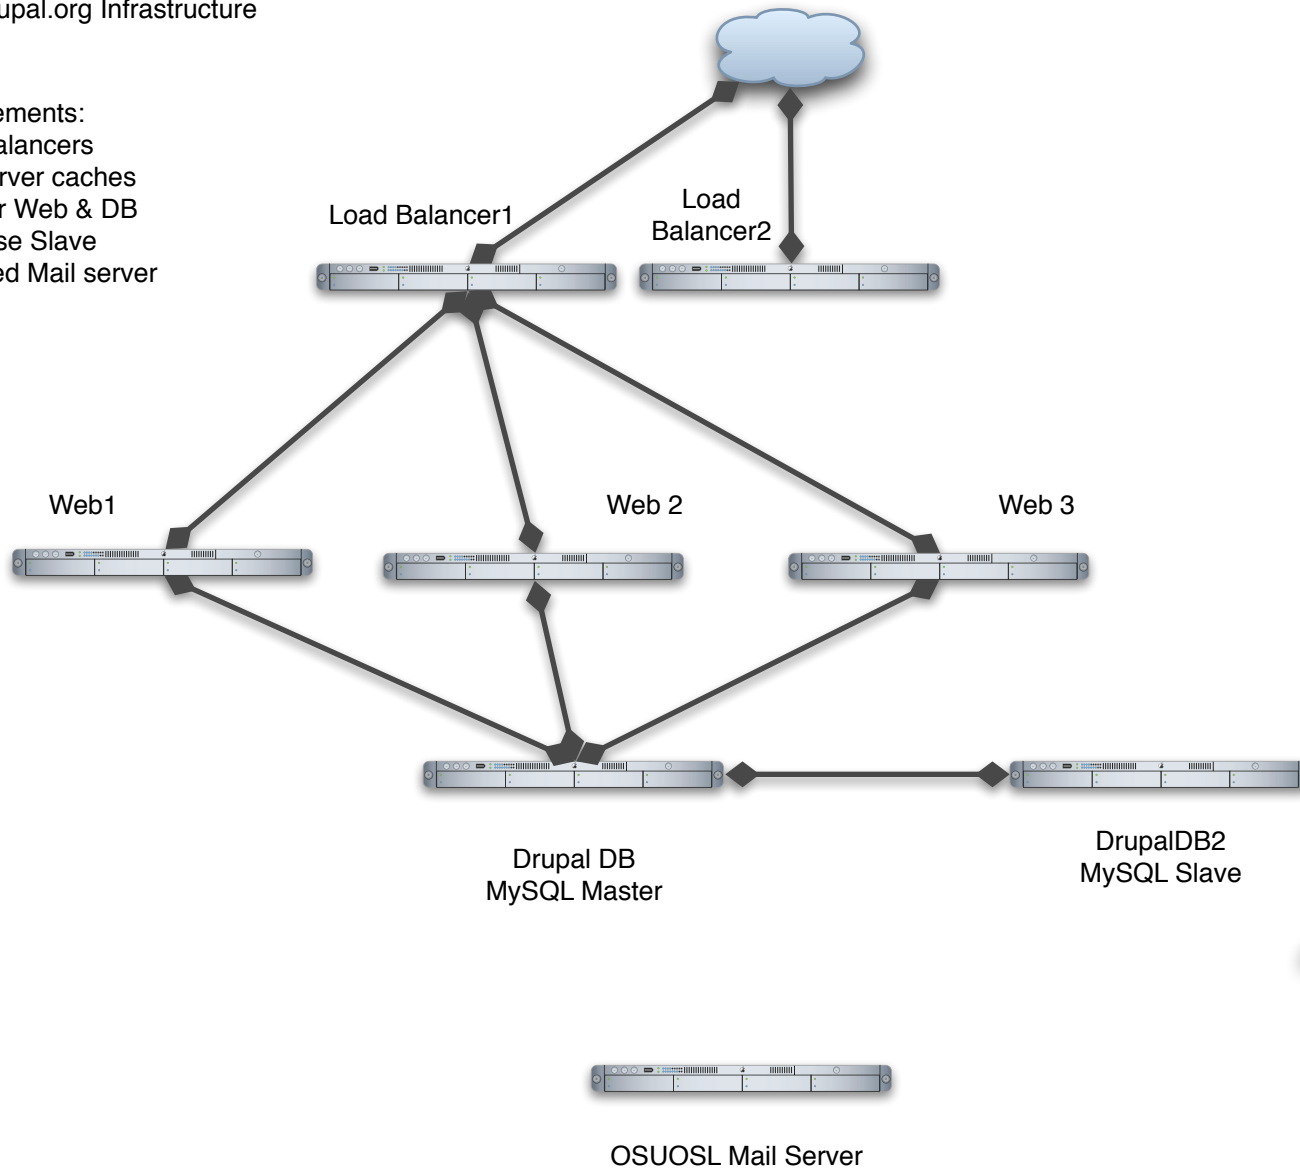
upal.org Infrastructure

ements:
alancers
rver caches
r Web & DB
se Slave
ed Mail server

Load Balancer1

Load Balancer2

Web1

Web 2

Web 3

Drupal DB
MySQL Master

DrupalDB2
MySQL Slave

OSUOSL Mail Server